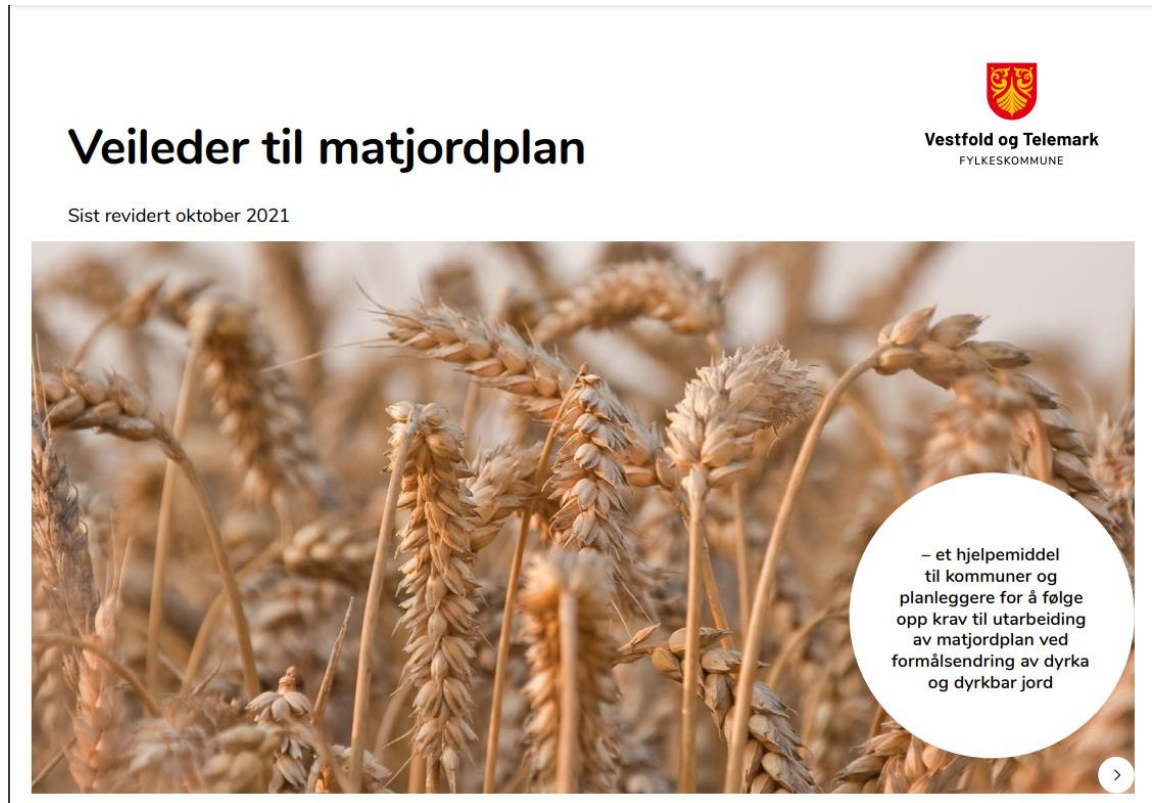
Veileder til matjordplan

Vestfold og Telemark
FYLKESKOMMUNE

Sist revidert oktober 2021

– et hjelpemiddel til kommuner og planleggere for å følge opp krav til utarbeiding av matjordplan ved formålsendring av dyrka og dyrkbar jord

›